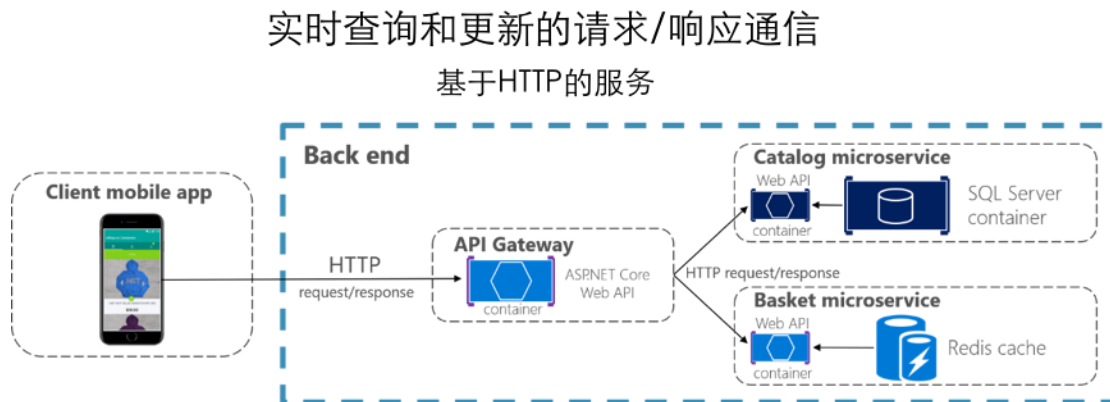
实时查询和更新的请求/响应通信

基于HTTP的服务

Back end

Client mobile app

HTTP
request/response

API Gateway
container
ASP.NET Core
Web API

HTTP request/response

Catalog microservice
Web API
container
SQL Server
container

Basket microservice
Web API
container
Redis cache